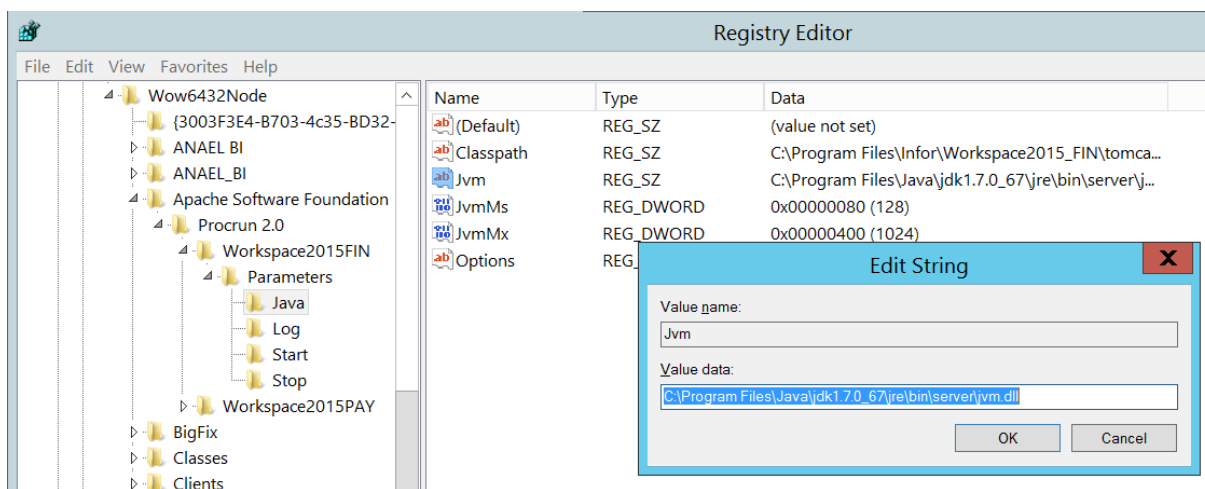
Registry Editor

File Edit View Favorites Help

Wow6432Node
{3003F3E4-B703-4c35-BD32-
ANAEL BI
ANAEL_BI
Apache Software Foundation
Procrun 2.0
Workspace2015FIN
Parameters
Java
Log
Start
Stop
Workspace2015PAY
BigFix
Classes
Clients

| Name | Type | Data |
|---|---|---|
| (Default) | REG_SZ | (value not set) |
| Classpath | REG_SZ | C:\Program Files\Infor\Workspace2015_FIN\tomca... |
| Jvm | REG_SZ | C:\Program Files\Java\jdk1.7.0_67\jre\bin\server\j... |
| JvmMs | REG_DWORD | 0x00000080 (128) |
| JvmMx | REG_DWORD | 0x00000400 (1024) |
| Options | REG_ | |

Edit String

Value name:
Jvm

Value data:
C:\Program Files\Java\jdk1.7.0_67\jre\bin\server\jvm.dll

OK Cancel